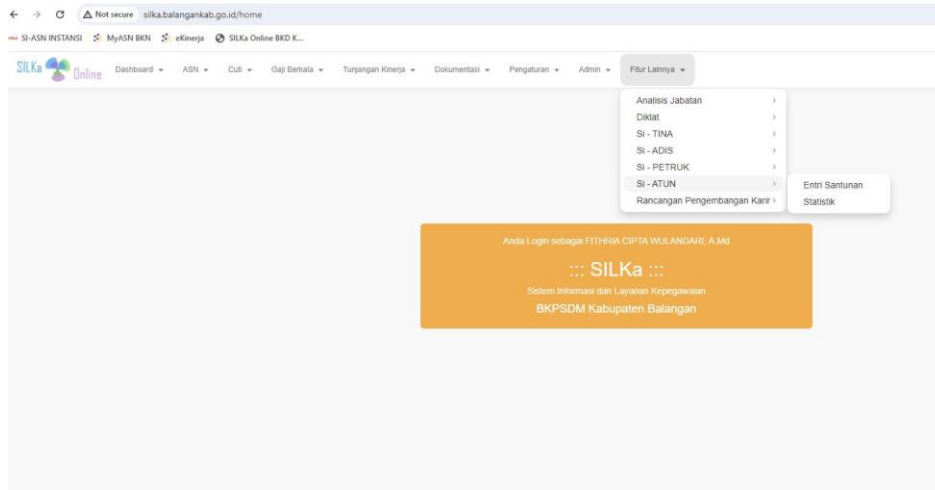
Not secure silka.balangankab.go.id/home

SI-ASN INSTANSI MyASN BKN eKinerja SILKa Online BKD K...

SILKa Online Dashboard ASN Cuti Gaji Berkala Tunjangan Kinerja Dokumentasi Pengaturan Admin Fitur Lainnya

Analisis Jabatan
Diklat
Si - TINA
Si - ADIS
Si - PETRUK
Si - ATUN
Rancangan Pengembangan Karir

Entri Santunan
Statistik

Anda Login sebagai FITHRIA CIPTA WULANDARI, A.Md

::: SILKa :::

Sistem Informasi dan Layanan Kepegawaian

BKPSDM Kabupaten Balangan